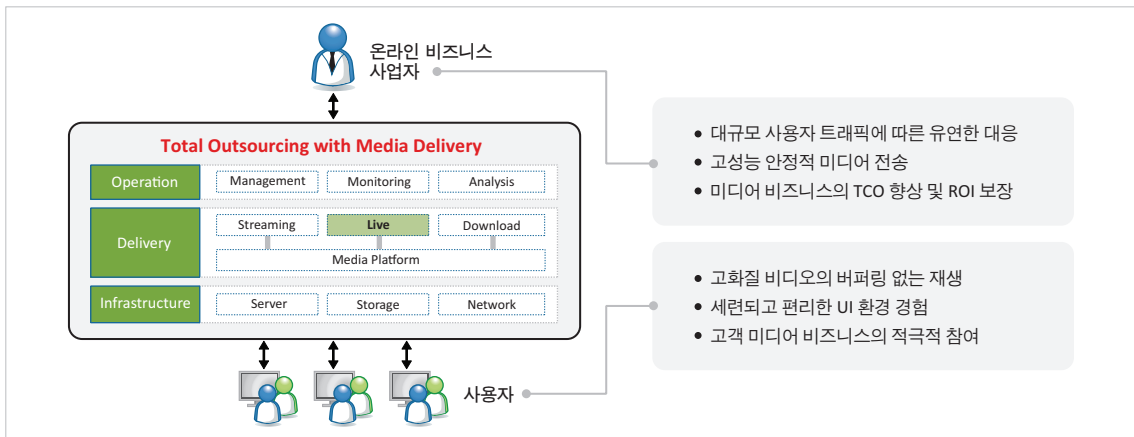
온라인 비즈니스 사업자

Total Outsourcing with Media Delivery

| Operation | Management | Monitoring | Analysis |
|---|---|---|---|
| Delivery | Streaming | Live | Download |
| | Media Platform | | |
| Infrastructure | Server | Storage | Network |

사용자

• 대규모 사용자 트래픽에 따른 유연한 대응
• 고성능 안정적 미디어 전송
• 미디어 비즈니스의 TCO 향상 및 ROI 보장

• 고화질 비디오의 버퍼링 없는 재생
• 세련되고 편리한 UI 환경 경험
• 고객 미디어 비즈니스의 적극적 참여